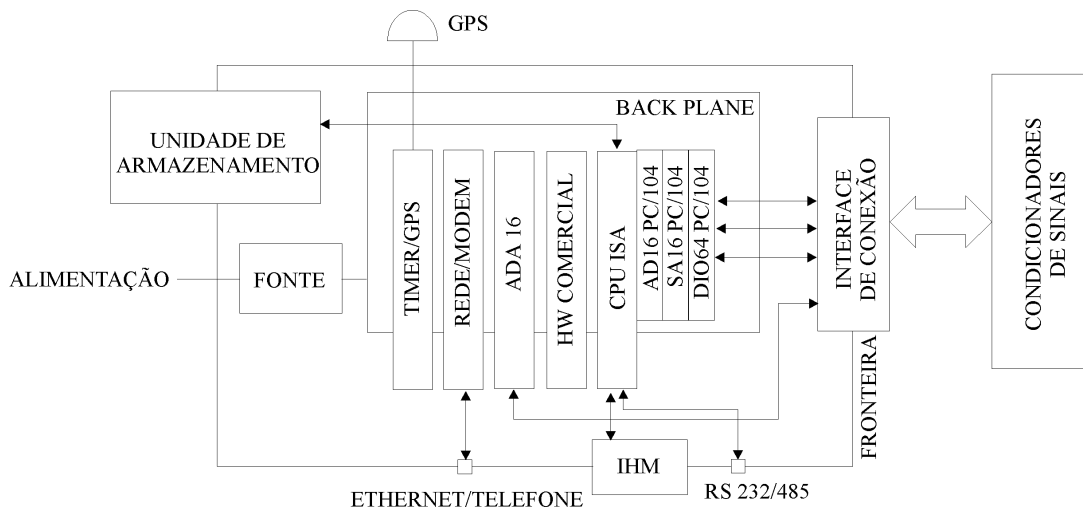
GPS

BACK PLANE

UNIDADE DE ARMAZENAMENTO

ALIMENTAÇÃO

FONTE

TIMER/GPS

REDE/MODEM

ADA 16

HW COMERCIAL

CPU ISA

AD16 PC/104

SA16 PC/104

DIO64 PC/104

INTERFACE DE CONEXÃO

CONDICIONADORES DE SINAIS

FRONTEIRA

IHM

ETHERNET/TELEFONE

RS 232/485